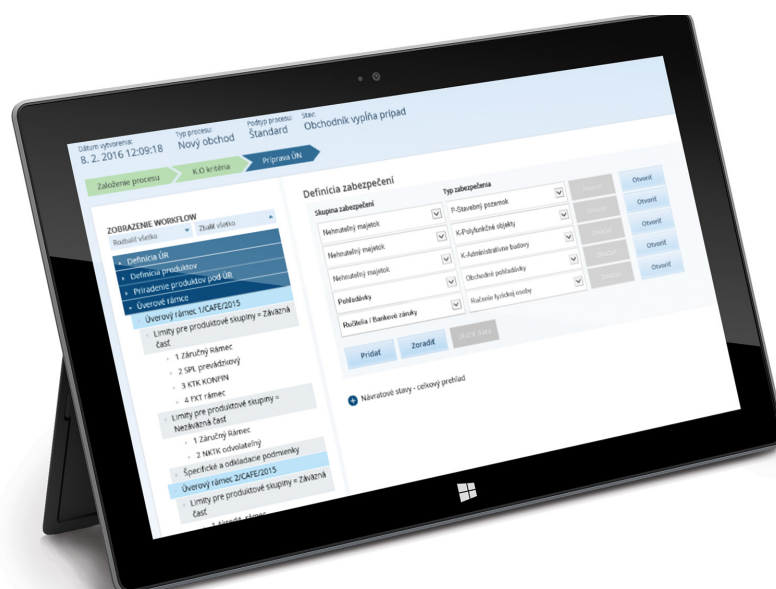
Dátum vytvorenia:
8. 2. 2016 12:09:18

Typ procesu:
Nový obchod

Podtyp procesu:
Štandard

Stav:
Obchodník vypĺňa prípad

Založenie procesu

K.O kritéria

Príprava ÚN

ZOBRAZENIE WORKFLOW

Rozbaliť všetko

Zbaliť všetko

Definícia ÚR

Definícia produktov

Priradenie produktov pod ÚR

Úverové rámce

Úverový rámec 1/CAFE/2015

Limity pre produktové skupiny = Záväzná časť

1 Záručný Rámec

2 SPL prevádzkový

3 KTK KONFIN

4 FXT rámec

Limity pre produktové skupiny = Nezáväzná časť

1 Záručný Rámec

2 NKTK odvolateľný

Špecifické a odkladacie podmienky

Úverový rámec 2/CAFE/2015

Limity pre produktové skupiny = Záväzná časť

Definícia zabezpečení

Skupina zabezpečenia

Typ zabezpečenia

| Skupina zabezpečenia | Typ zabezpečenia | | |
|---|---|---|---|
| Nehnuteľný majetok | P-Stavebný pozemok | Zmazať | Otvoriť |
| Nehnuteľný majetok | K-Polyfunkčné objekty | Zmazať | Otvoriť |
| Nehnuteľný majetok | K-Administratívne budovy | Zmazať | Otvoriť |
| Pohľadávky | Obchodné pohľadávky | Zmazať | Otvoriť |
| Ručitelia / Bankové záruky | Ručenie fyzickej osoby | Zmazať | Otvoriť |

Pridať

Zoradiť

Uložiť dáta

Návratové stavy - celkový prehľad